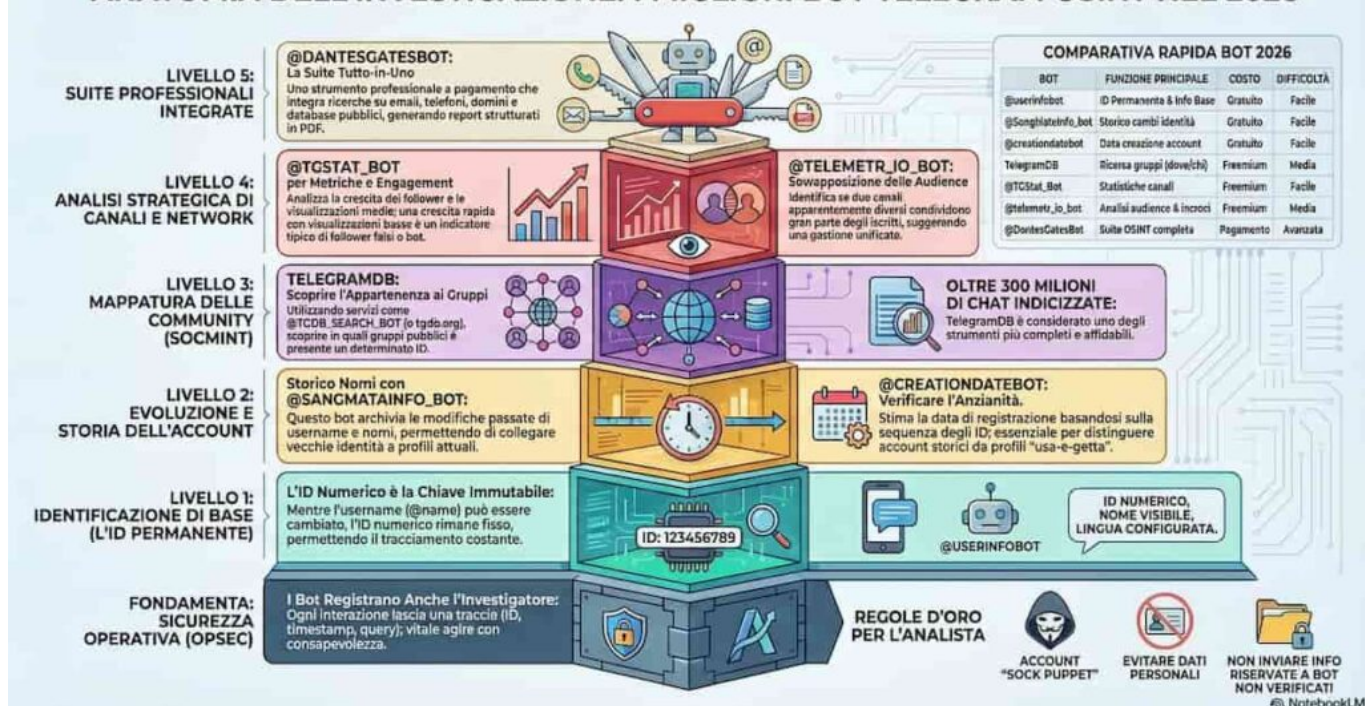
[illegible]

LIVELLO 5: SUITE PROFESSIONALI INTEGRATE

@DANTESGATESBOT:
La Suite Tutto-in-Uno
Uno strumento professionale a pagamento che integra ricerche su emails, telefoni, domini e database pubblici, generando report strutturati in PDF.

COMPARATIVA RAPIDA BOT 2026

| BOT | FUNZIONE PRINCIPALE | COSTO | DIFFICOLTÀ |
|---|---|---|---|
| @userinfobot | ID Permanente & Info Base | Gratuito | Facile |
| @Sanghlateinfo_bot | Storico cambi identità | Gratuito | Facile |
| @creationdatebot | Data creazione account | Gratuito | Facile |
| TelegramDB | Ricerca gruppi (dove/chi) | Freemium | Media |
| @TGStat_Bot | Statistiche canali | Freemium | Facile |
| @telemetr_io_bot | Analisi audience & incroci | Freemium | Media |
| @DantesGatesBot | Suite OSINT completa | Pagamento | Avanzata |

LIVELLO 4: ANALISI STRATEGICA DI CANALI E NETWORK

@TGSTAT_BOT
per Metriche e Engagement
Analizza la crescita dei follower e le visualizzazioni medie; una crescita rapida con visualizzazioni basse è un indicatore tipico di follower falsi o bot.

@TELEMETR_IO_BOT:
Sovrapposizione delle Audience
Identifica se due canali apparentemente diversi condividono gran parte degli iscritti, suggerendo una gestione unificata.

LIVELLO 3: MAPPATURA DELLE COMMUNITY (SOCMINT)

TELEGRAMDB:
Scoprire l'Appartenenza ai Gruppi
Utilizzando servizi come @TGDB_SEARCH_BOT (o tgdb.org), scoprire in quali gruppi pubblici è presente un determinato ID.

OLTRE 300 MILIONI DI CHAT INDICIZZATE:
TelegramDB è considerato uno degli strumenti più completi e affidabili.

LIVELLO 2: EVOLUZIONE E STORIA DELL'ACCOUNT

Storico Nomi con @SANGMATAINFO_BOT:
Questo bot archivia le modifiche passate di username e nomi, permettendo di collegare vecchie identità a profili attuali.

@CREATIONDATEBOT:
Verificare l'Anzianità.
Stima la data di registrazione basandosi sulla sequenza degli ID; essenziale per distinguere account storici da profili "usa-e-getta".

LIVELLO 1: IDENTIFICAZIONE DI BASE (L'ID PERMANENTE)

L'ID Numerico è la Chiave Immutabile:
Mentre l'username (@name) può essere cambiato, l'ID numerico rimane fisso, permettendo il tracciamento costante.

ID: 123456789

@USERINFOBOT

ID NUMERICO, NOME VISIBILE, LINGUA CONFIGURATA.

FONDAMENTA: SICUREZZA OPERATIVA (OPSEC)

I Bot Registrano Anche l'Investigatore:
Ogni interazione lascia una traccia (ID, timestamp, query); vitale agire con consapevolezza.

REGOLE D'ORO PER L'ANALISTA

ACCOUNT "SOCK PUPPET"

EVITARE DATI PERSONALI

NON INVIARE INFO RISERVATE A BOT NON VERIFICATI

© NotebookLM